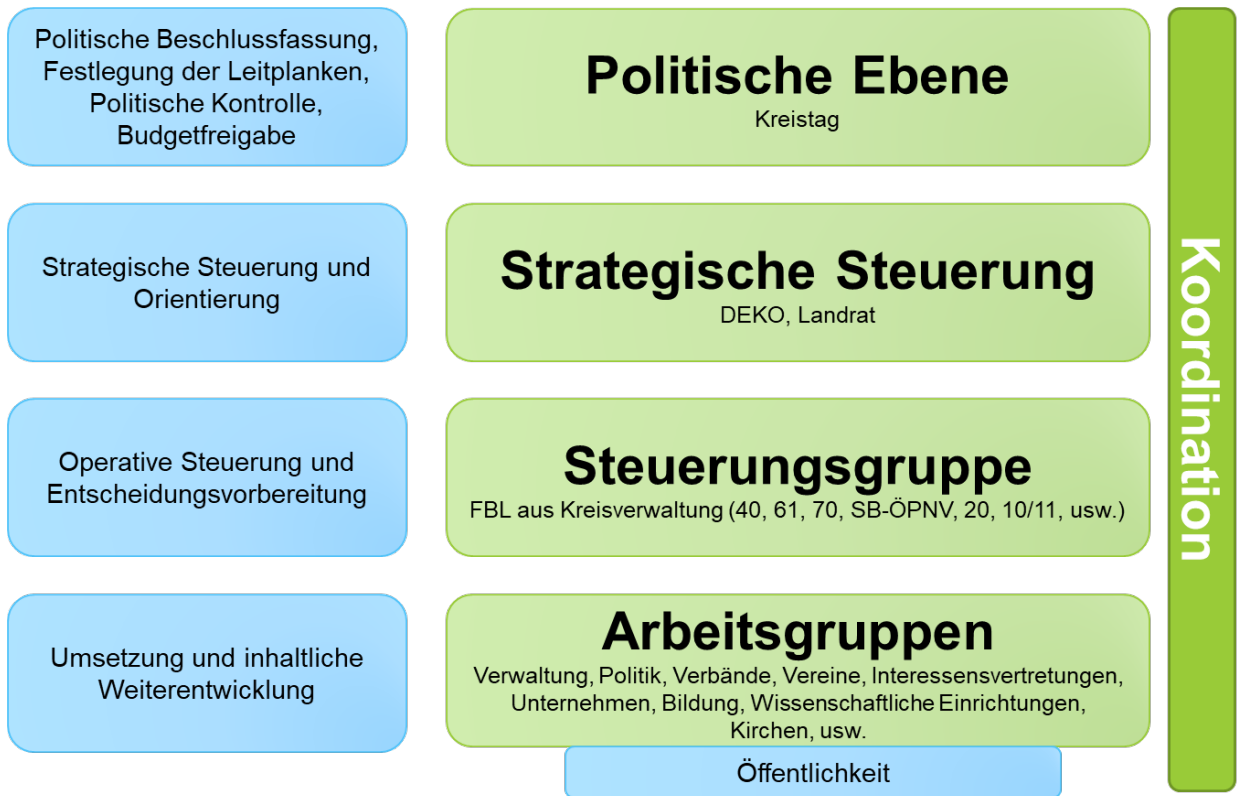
Politische Beschlussfassung, Festlegung der Leitplanken, Politische Kontrolle, Budgetfreigabe

Politische Ebene
Kreistag

Strategische Steuerung und Orientierung

Strategische Steuerung
DEKO, Landrat

Operative Steuerung und Entscheidungsvorbereitung

Steuerungsgruppe
FBL aus Kreisverwaltung (40, 61, 70, SB-ÖPNV, 20, 10/11, usw.)

Umsetzung und inhaltliche Weiterentwicklung

Arbeitsgruppen
Verwaltung, Politik, Verbände, Vereine, Interessensvertretungen, Unternehmen, Bildung, Wissenschaftliche Einrichtungen, Kirchen, usw.

Öffentlichkeit

Koordination